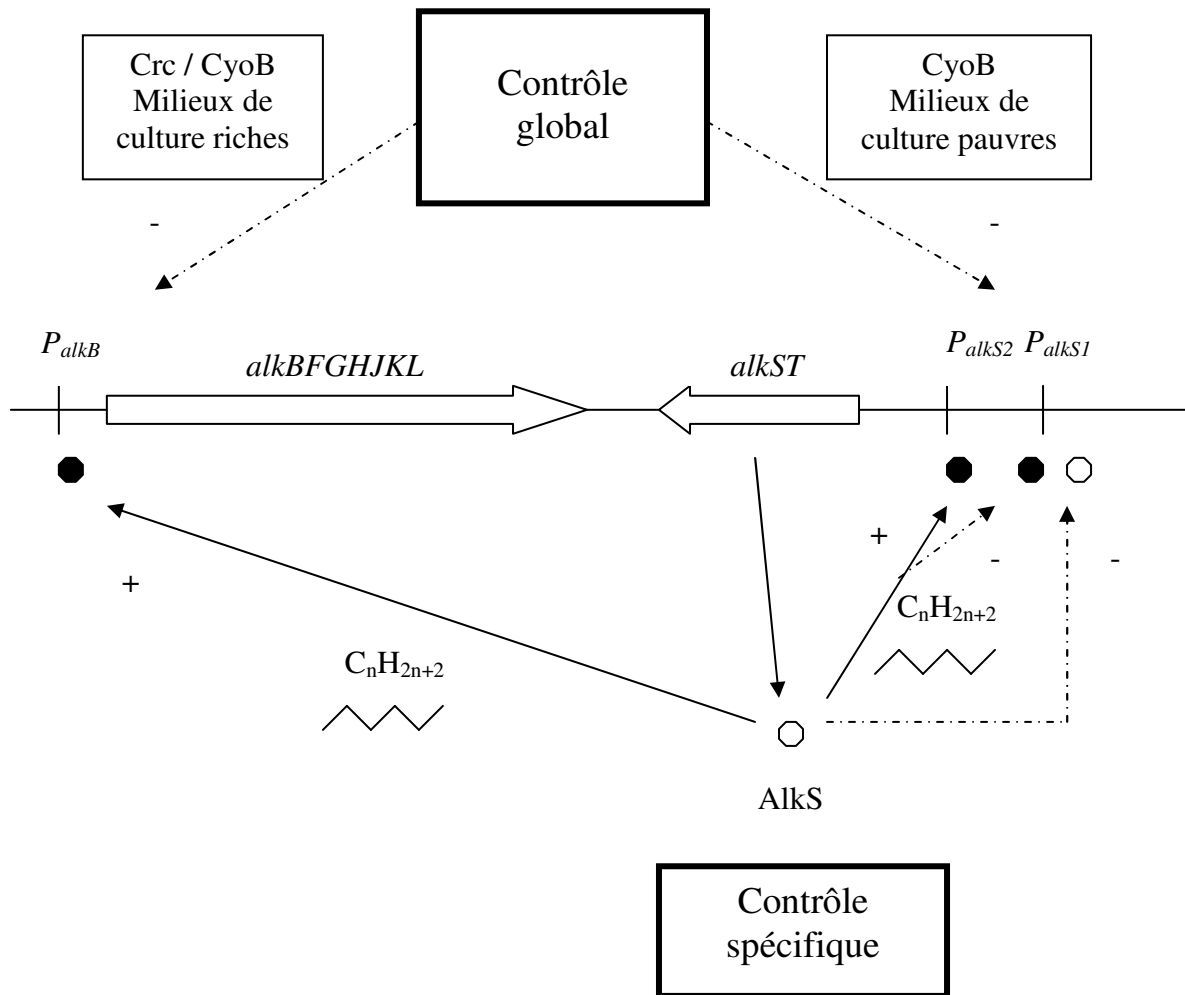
Crc / CyoB Milieux de culture riches

Contrôle global

CyoB Milieux de culture pauvres

-

-

$P_{alkB}$

alkBFGHJKL

alkST

$P_{alkS2}$ $P_{alkS1}$

+

-

-

+

$C_nH_{2n+2}$

$C_nH_{2n+2}$

AlkS

Contrôle spécifique